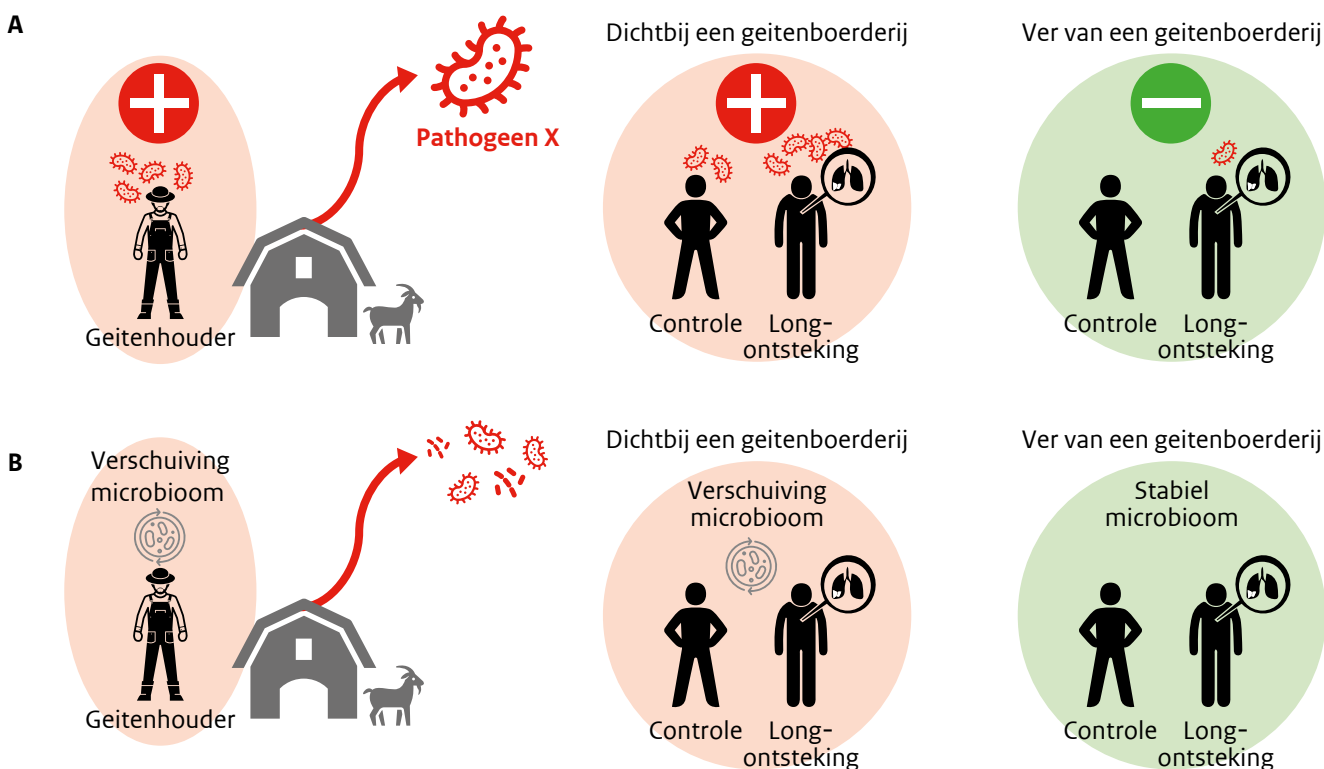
A

Geitenhouder

Pathogeen X

Dichtbij een geitenboerderij

Controle

Longontsteking

Ver van een geitenboerderij

Controle

Longontsteking

B

Verschuiving microbioom

Geitenhouder

Dichtbij een geitenboerderij

Verschuiving microbioom

Controle

Longontsteking

Ver van een geitenboerderij

Stabiel microbioom

Controle

Longontsteking